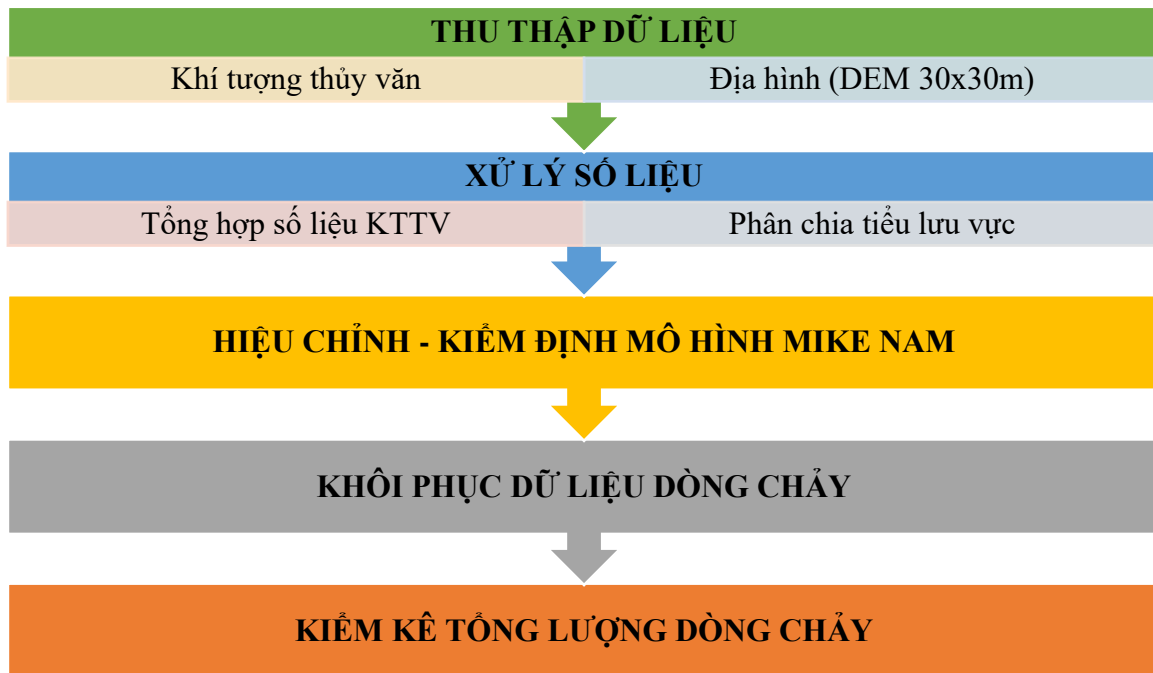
THU THẬP DỮ LIỆU

Khí tượng thủy văn

Địa hình (DEM 30x30m)

XỬ LÝ SỐ LIỆU

Tổng hợp số liệu KTTV

Phân chia tiểu lưu vực

HIỆU CHỈNH - KIỂM ĐỊNH MÔ HÌNH MIKE NAM

KHÔI PHỤC DỮ LIỆU DÒNG CHẢY

KIỂM KÊ TỔNG LƯỢNG DÒNG CHẢY